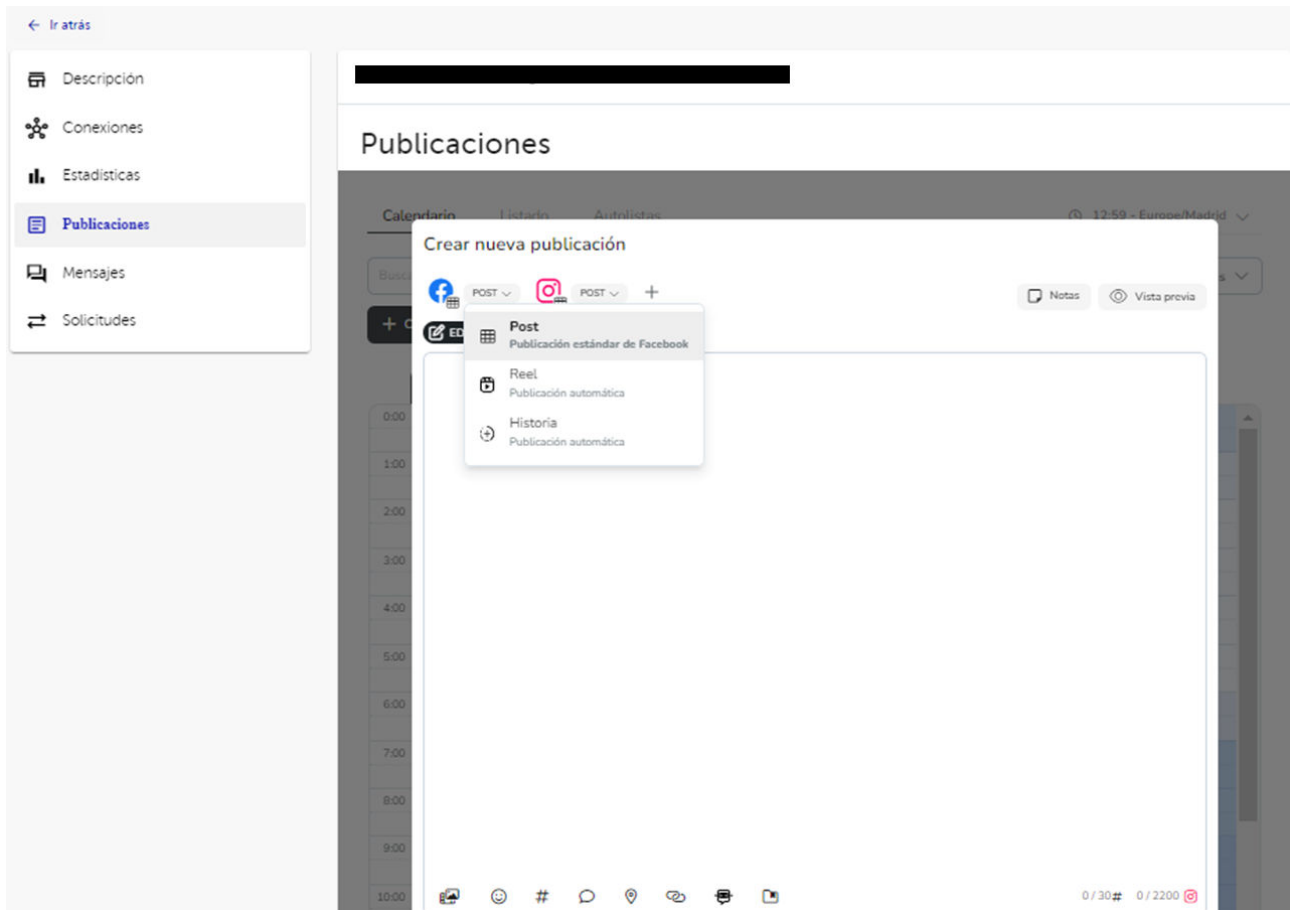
← Ir atrás

Descripción
Conexiones
Estadísticas
Publicaciones
Mensajes
Solicitudes

Publicaciones

Calendario Listado Autolistas

12:59 - Europe/Madrid

Crear nueva publicación

POST
POST
+

Notas
Vista previia

Post
Publicación estándar de Facebook
Reel
Publicación automática
Historia
Publicación automática

0:00
1:00
2:00
3:00
4:00
5:00
6:00
7:00
8:00
9:00
10:00

0 / 30# 0 / 2200